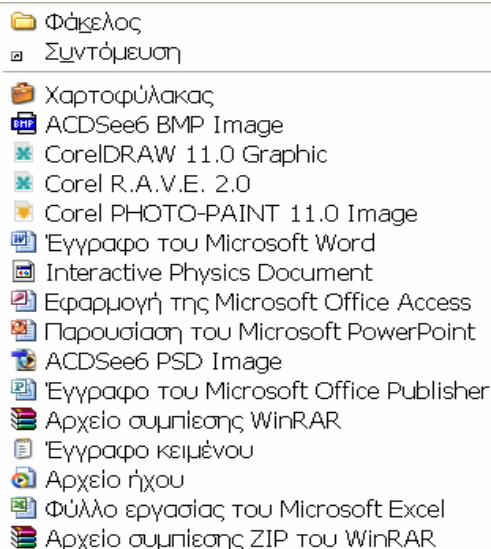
Φάκελος
Συντόμευση

Χαρτοφύλακας
ACDSee6 BMP Image
CorelDRAW 11.0 Graphic
Corel R.A.V.E. 2.0
Corel PHOTO-PAINT 11.0 Image
Έγγραφο του Microsoft Word
Interactive Physics Document
Εφαρμογή της Microsoft Office Access
Παρουσίαση του Microsoft PowerPoint
ACDSee6 PSD Image
Έγγραφο του Microsoft Office Publisher
Αρχείο συμπίεσης WinRAR
Έγγραφο κειμένου
Αρχείο ήχου
Φύλλο εργασίας του Microsoft Excel
Αρχείο συμπίεσης ZIP του WinRAR